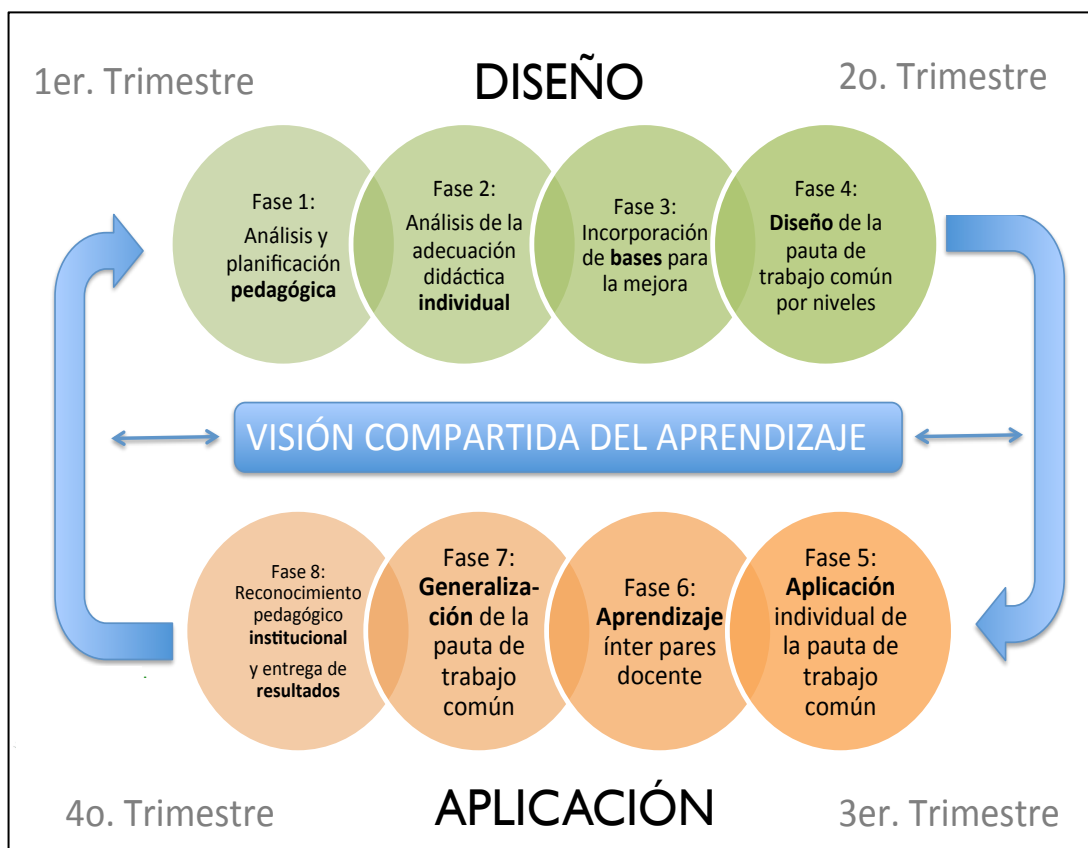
1er. Trimestre

DISEÑO

2o. Trimestre

Fase 1: Análisis y planificación **pedagógica**

Fase 2: Análisis de la adecuación didáctica **individual**

Fase 3: Incorporación de **bases** para la mejora

Fase 4: **Diseño** de la pauta de trabajo común por niveles

VISIÓN COMPARTIDA DEL APRENDIZAJE

Fase 8: Reconocimiento pedagógico **institucional** y entrega de **resultados**

Fase 7: **Generalización** de la pauta de trabajo común

Fase 6: **Aprendizaje** ínter pares docente

Fase 5: **Aplicación** individual de la pauta de trabajo común

4o. Trimestre

APLICACIÓN

3er. Trimestre